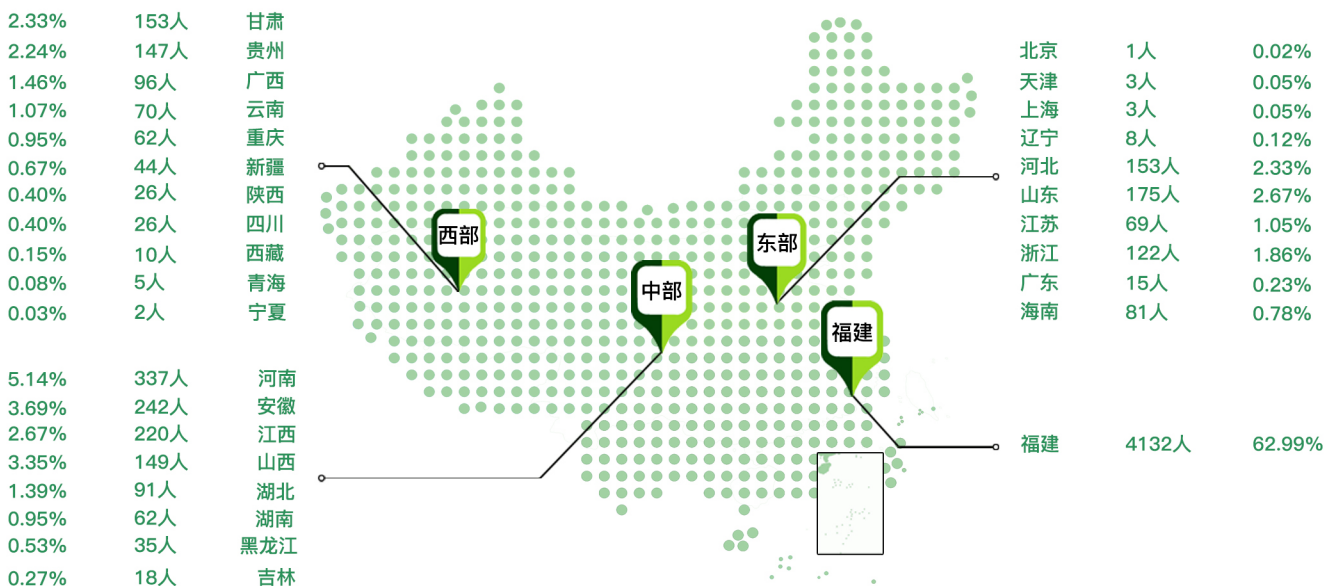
2.33% 153人 甘肃
2.24% 147人 贵州
1.46% 96人 广西
1.07% 70人 云南
0.95% 62人 重庆
0.67% 44人 新疆
0.40% 26人 陕西
0.40% 26人 四川
0.15% 10人 西藏
0.08% 5人 青海
0.03% 2人 宁夏

5.14% 337人 河南
3.69% 242人 安徽
2.67% 220人 江西
3.35% 149人 山西
1.39% 91人 湖北
0.95% 62人 湖南
0.53% 35人 黑龙江
0.27% 18人 吉林

西部

中部

东部

福建

北京 1人 0.02%
天津 3人 0.05%
上海 3人 0.05%
辽宁 8人 0.12%
河北 153人 2.33%
山东 175人 2.67%
江苏 69人 1.05%
浙江 122人 1.86%
广东 15人 0.23%
海南 81人 0.78%

福建 4132人 62.99%